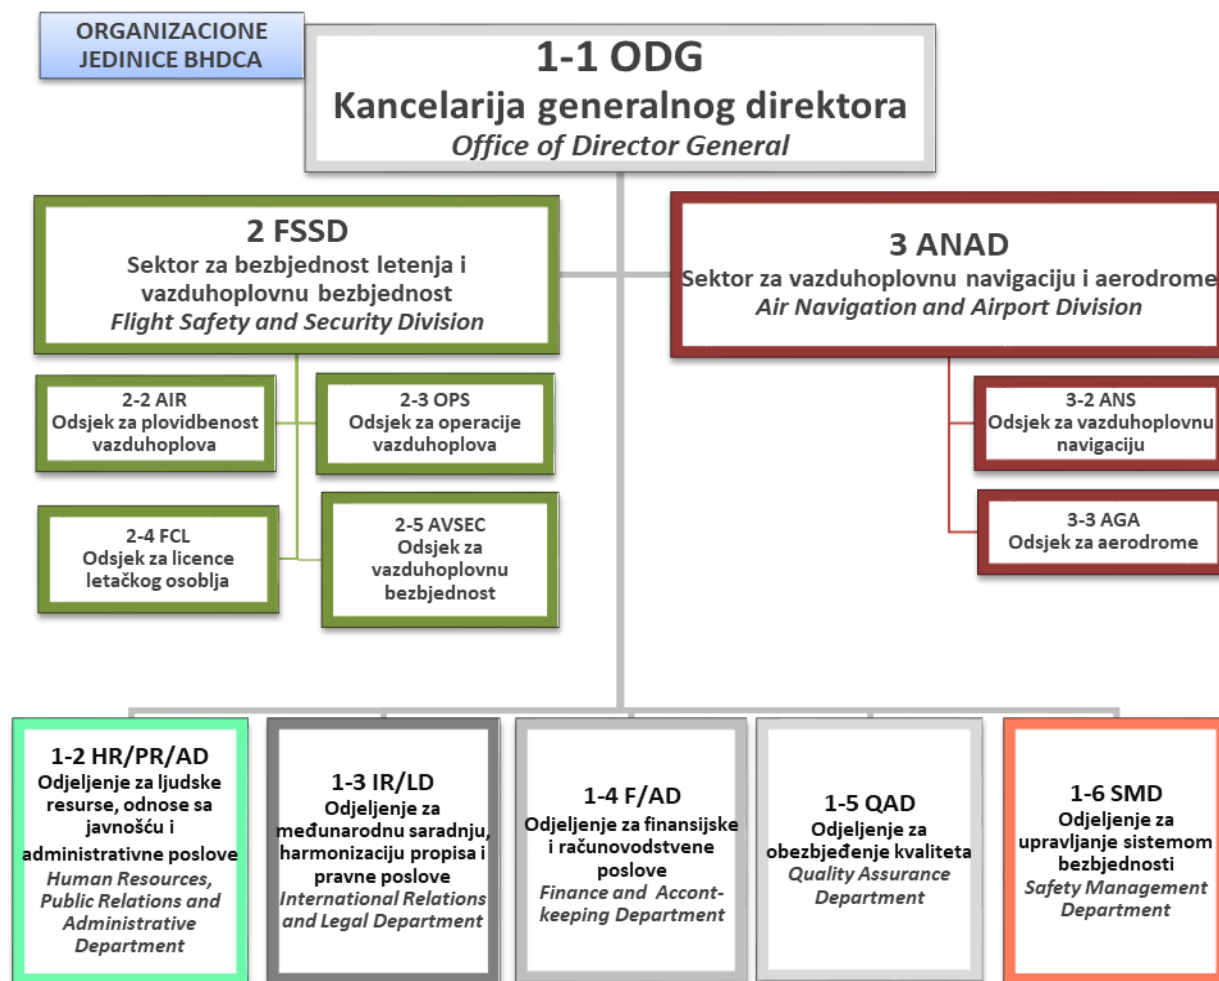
ORGANIZACIONE JEDINICE BHDCA

1-1 ODG
Kancelarija generalnog direktora
Office of Director General

2 FSSD
Sektor za bezbjednost letenja i vazduhoplovnu bezbjednost
Flight Safety and Security Division

3 ANAD
Sektor za vazduhoplovnu navigaciju i aerodrome
Air Navigation and Airport Division

2-2 AIR
Odsjek za plovidbenost vazduhoplova

2-3 OPS
Odsjek za operacije vazduhoplova

2-4 FCL
Odsjek za licence letačkog osoblja

2-5 AVSEC
Odsjek za vazduhoplovnu bezbjednost

3-2 ANS
Odsjek za vazduhoplovnu navigaciju

3-3 AGA
Odsjek za aerodrome

1-2 HR/PR/AD
Odjeljenje za ljudske resurse, odnose sa javnošću i administrativne poslove
Human Resources, Public Relations and Administrative Department

1-3 IR/LD
Odjeljenje za međunarodnu saradnju, harmonizaciju propisa i pravne poslove
International Relations and Legal Department

1-4 F/AD
Odjeljenje za finansijske i računovodstvene poslove
Finance and Accontkeeping Department

1-5 QAD
Odjeljenje za obezbjeđenje kvaliteta
Quality Assurance Department

1-6 SMD
Odjeljenje za upravljanje sistemom bezbjednosti
Safety Management Department